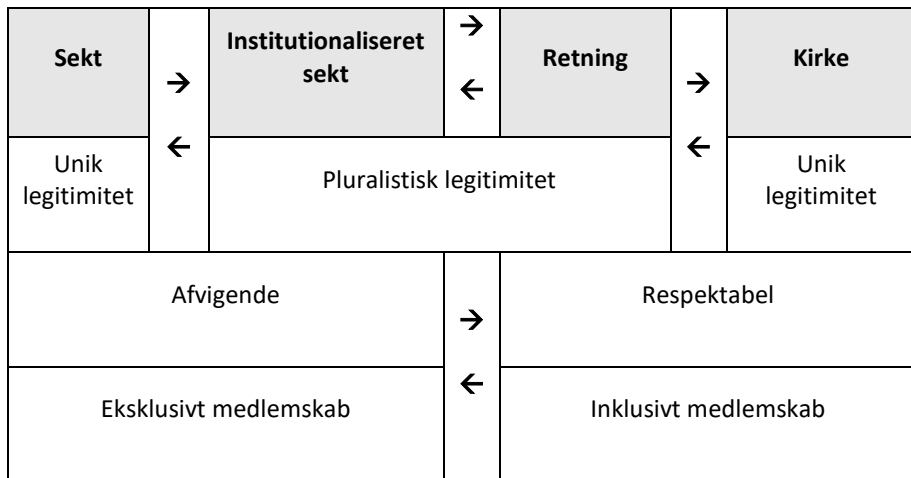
| Sekt | → ← | Institutionaliseret sekt | → ← | Retning | → ← | Kirke |
|---|---|---|---|---|---|---|
| Unik legitimitet | | Pluralistisk legitimitet | | | | Unik legitimitet |

| Afvigende | → ← | Respektabel |
|---|---|---|
| Eksklusivt medlemskab | | Inklusivt medlemskab |